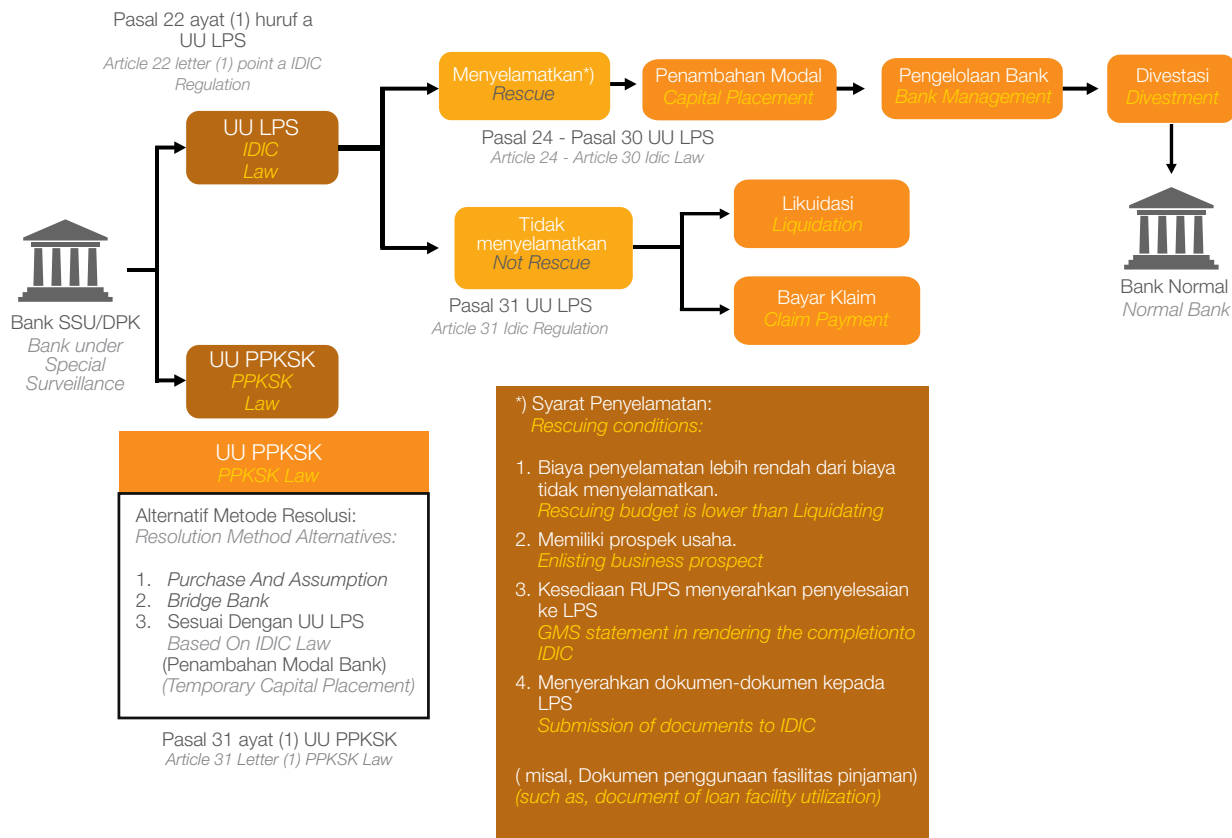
Pasal 22 ayat (1) huruf a UU LPS
Article 22 letter (1) point a IDIC Regulation

UU LPS
IDIC Law

Menyelamatkan*)
Rescue

Penambahan Modal
Capital Placement

Pengelolaan Bank
Bank Management

Divestasi
Divestment

Pasal 24 - Pasal 30 UU LPS
Article 24 - Article 30 Idic Law

Bank Normal
Normal Bank

Tidak menyelamatkan
Not Rescue

Likuidasi
Liquidation

Bayar Klaim
Claim Payment

Pasal 31 UU LPS
Article 31 Idic Regulation

Bank SSU/DPK
Bank under Special Surveillance

UU PPKSK
PPKSK Law

UU PPKSK
PPKSK Law

Alternatif Metode Resolusi:
Resolution Method Alternatives:

1. Purchase And Assumption
2. Bridge Bank
3. Sesuai Dengan UU LPS
Based On IDIC Law
(Penambahan Modal Bank)
(Temporary Capital Placement)

Pasal 31 ayat (1) UU PPKSK
Article 31 Letter (1) PPKSK Law

*) Syarat Penyelamatan:
Rescuing conditions:

1. Biaya penyelamatan lebih rendah dari biaya tidak menyelamatkan.
Rescuing budget is lower than Liquidating
2. Memiliki prospek usaha.
Enlisting business prospect
3. Kesediaan RUPS menyerahkan penyelesaian ke LPS
GMS statement in rendering the completionto IDIC
4. Menyerahkan dokumen-dokumen kepada LPS
Submission of documents to IDIC

( misal, Dokumen penggunaan fasilitas pinjaman)
(such as, document of loan facility utilization)